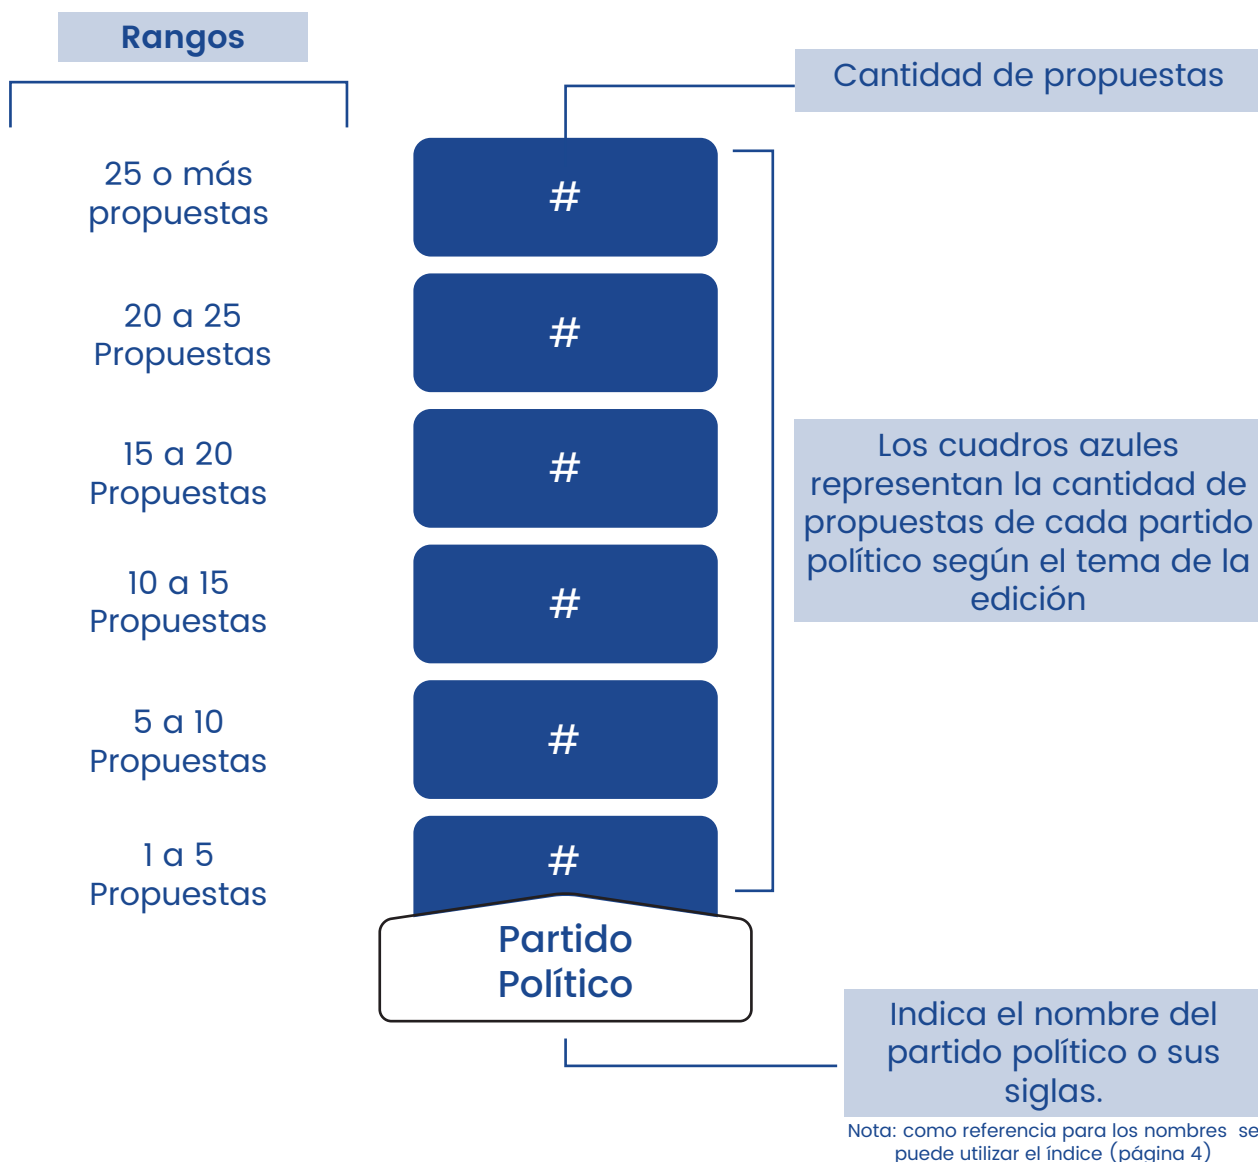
Rangos

25 o más propuestas

20 a 25 Propuestas

15 a 20 Propuestas

10 a 15 Propuestas

5 a 10 Propuestas

1 a 5 Propuestas

Cantidad de propuestas

#

#

#

#

#

#

Partido Político

Los cuadros azules representan la cantidad de propuestas de cada partido político según el tema de la edición

Indica el nombre del partido político o sus siglas.

Nota: como referencia para los nombres se puede utilizar el índice (página 4)